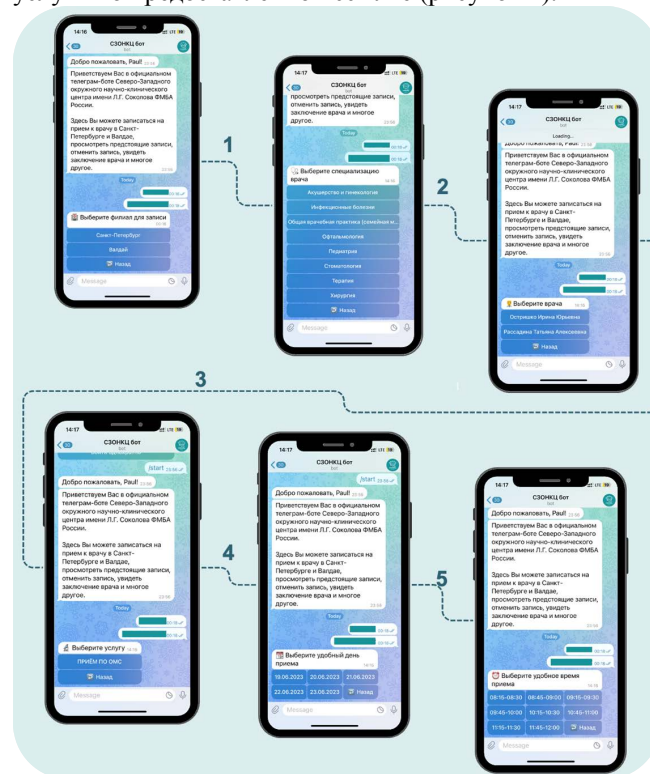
14:16

СЗОНКЦ бот
bot

Добро пожаловать, Paul!

Приветствуем Вас в официальном телеграм-боте Северо-Западного окружного научно-клинического центра имени Л.Г. Соколова ФМБА России.

Здесь Вы можете записаться на прием к врачу в Санкт-Петербурге и Валдае, просмотреть предстоящие записи, отменить запись, увидеть заключение врача и многое другое.

Today

Выберите филиал для записи

Санкт-Петербург

Валдай

Назад

Message

1

14:17

СЗОНКЦ бот
bot

просмотреть предстоящие записи, отменить запись, увидеть заключение врача и многое другое.

Today

Выберите специализацию врача

Акушерство и гинекология

Инфекционные болезни

Общая врачебная практика (семейная м...

Офтальмология

Педиатрия

Стоматология

Терапия

Хирургия

Назад

Message

2

14:17

СЗОНКЦ бот
Loading...

Добро пожаловать, Paul!

Приветствуем Вас в официальном телеграм-боте Северо-Западного окружного научно-клинического центра имени Л.Г. Соколова ФМБА России.

Здесь Вы можете записаться на прием к врачу в Санкт-Петербурге и Валдае, просмотреть предстоящие записи, отменить запись, увидеть заключение врача и многое другое.

Today

Выберите врача

Остряшко Ирина Юрьевна

Рассадина Татьяна Алексеевна

Назад

Message

3

14:17

СЗОНКЦ бот
bot

/start

Добро пожаловать, Paul!

Приветствуем Вас в официальном телеграм-боте Северо-Западного окружного научно-клинического центра имени Л.Г. Соколова ФМБА России.

Здесь Вы можете записаться на прием к врачу в Санкт-Петербурге и Валдае, просмотреть предстоящие записи, отменить запись, увидеть заключение врача и многое другое.

Today

Выберите услугу

ПРИЁМ ПО ОМС

Назад

Message

4

14:17

СЗОНКЦ бот
bot

/start

Добро пожаловать, Paul!

Приветствуем Вас в официальном телеграм-боте Северо-Западного окружного научно-клинического центра имени Л.Г. Соколова ФМБА России.

Здесь Вы можете записаться на прием к врачу в Санкт-Петербурге и Валдае, просмотреть предстоящие записи, отменить запись, увидеть заключение врача и многое другое.

Today

Выберите удобный день приема

19.06.2023 | 20.06.2023 | 21.06.2023
22.06.2023 | 23.06.2023 | Назад

Message

5

14:17

СЗОНКЦ бот
bot

Добро пожаловать, Paul!

Приветствуем Вас в официальном телеграм-боте Северо-Западного окружного научно-клинического центра имени Л.Г. Соколова ФМБА России.

Здесь Вы можете записаться на прием к врачу в Санкт-Петербурге и Валдае, просмотреть предстоящие записи, отменить запись, увидеть заключение врача и многое другое.

Today

Выберите удобное время приема

08:15-08:30 | 08:45-09:00 | 09:15-09:30
09:45-10:00 | 10:15-10:30 | 10:45-11:00
11:15-11:30 | 11:45-12:00 | Назад

Message